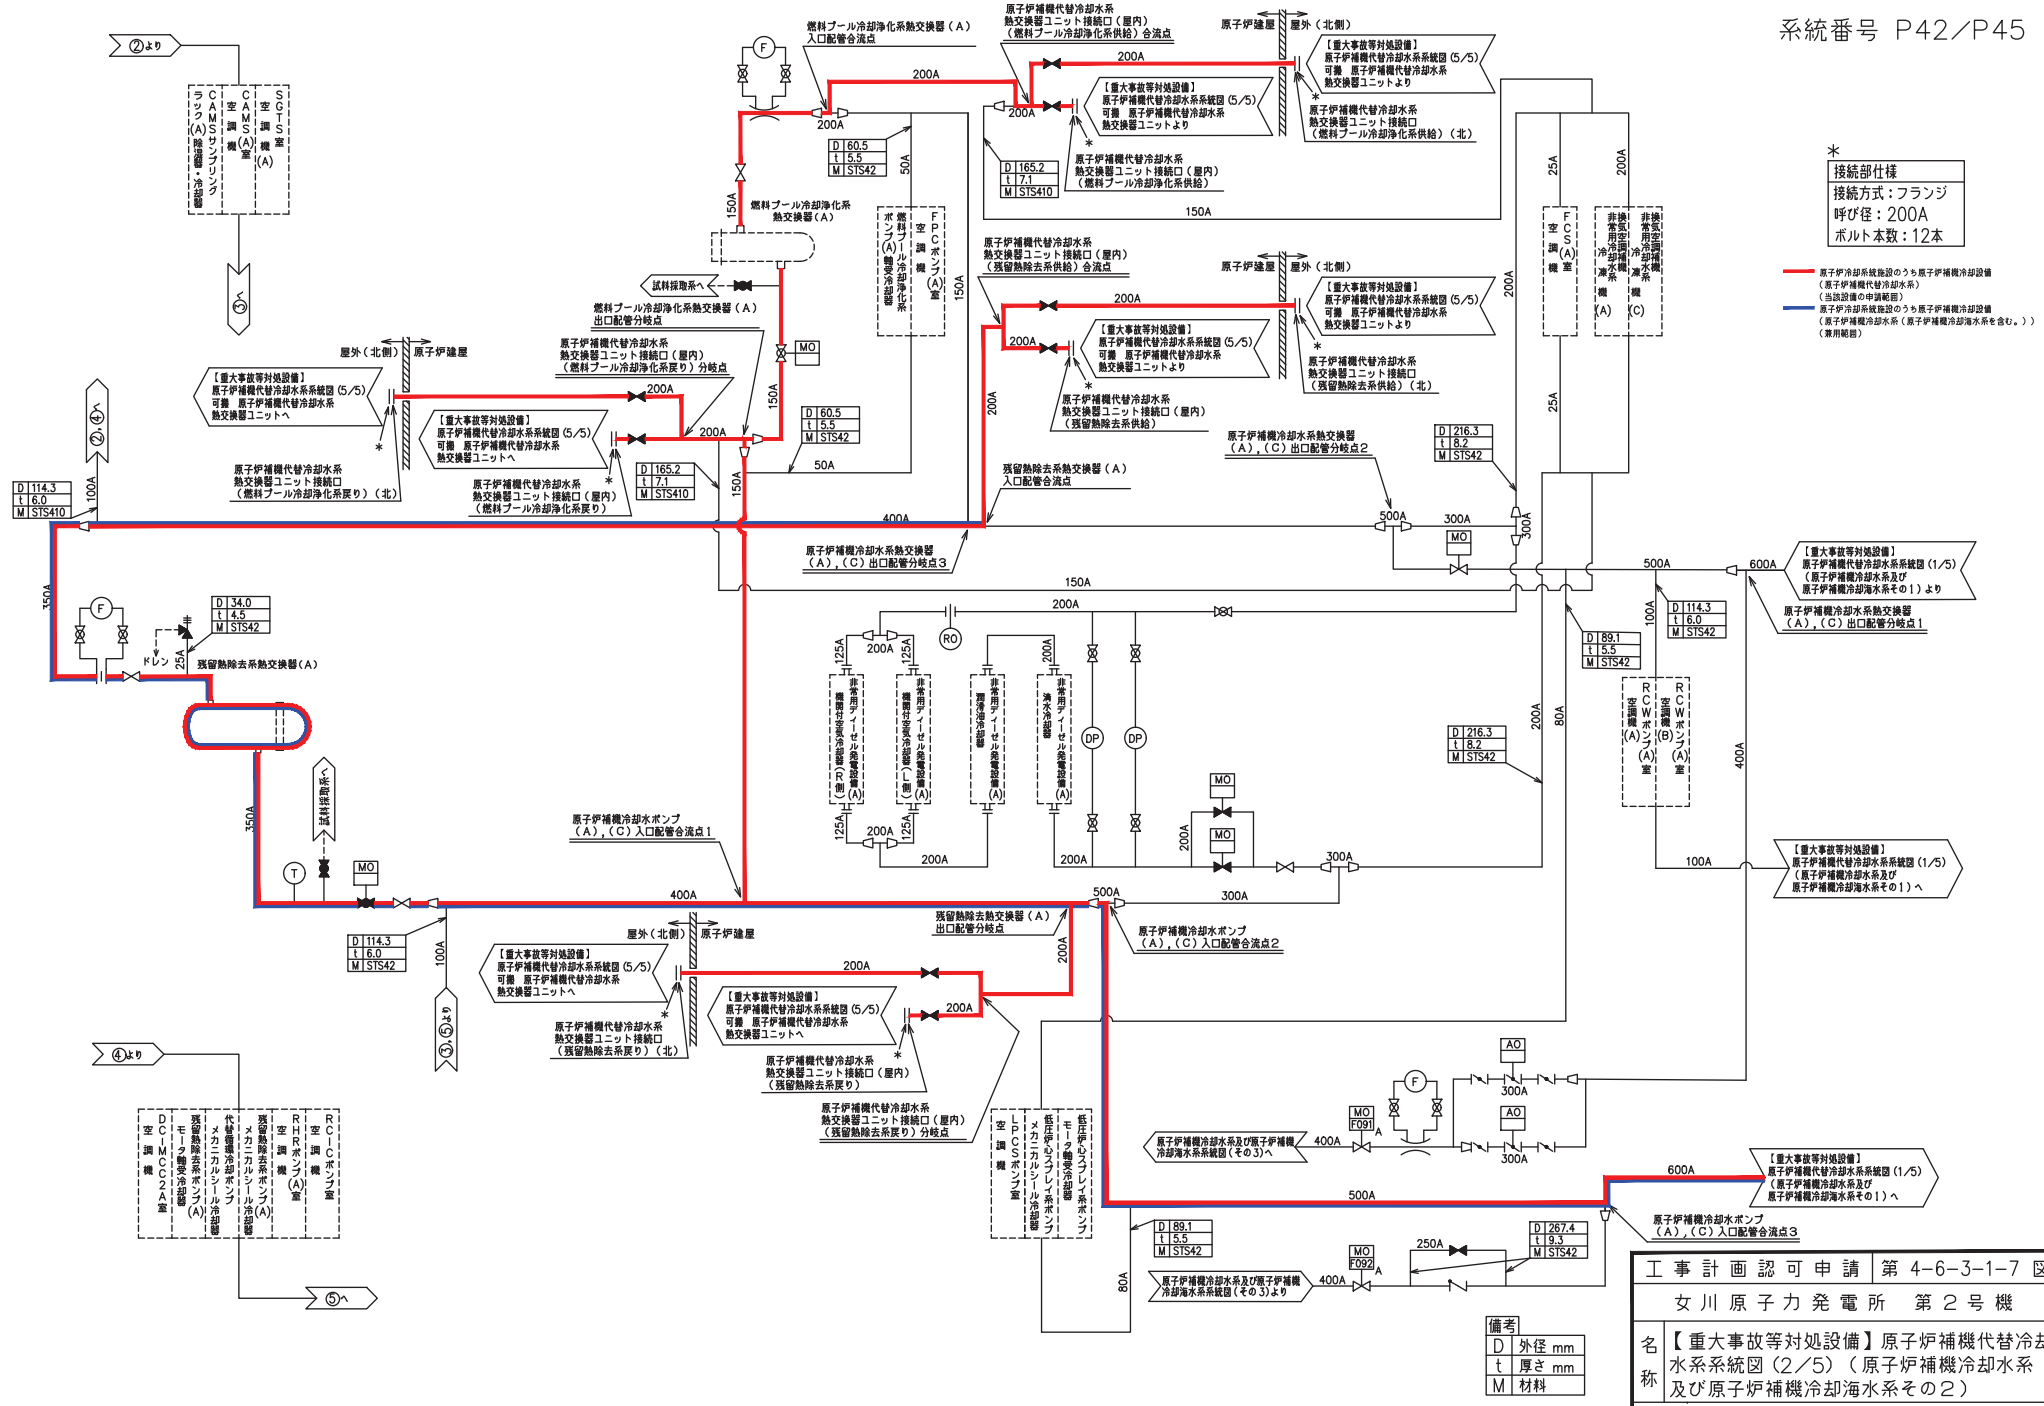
系統番号 P42／P45

②より

CAMSサンプリングラック(A)除湿器・冷却器
CAMS(A)空調機室
SGTS室空調機(A)

①へ

燃料プール冷却浄化系熱交換器（A）入口配管合流点

原子炉補機代替冷却水系熱交換器ユニット接続口（屋内）（燃料プール冷却浄化系供給）合流点

原子炉建屋　屋外（北側）

【重大事故等対処設備】原子炉補機代替冷却水系系統図（5／5）可搬　原子炉補機代替冷却水系熱交換器ユニットより

【重大事故等対処設備】原子炉補機代替冷却水系系統図（5／5）可搬　原子炉補機代替冷却水系熱交換器ユニットより

原子炉補機代替冷却水系熱交換器ユニット接続口（燃料プール冷却浄化系供給）（北）

原子炉補機代替冷却水系熱交換器ユニット接続口（屋内）（燃料プール冷却浄化系供給）

200A　200A　200A　200A　150A　50A　150A

| D | 60.5 |
|---|---|
| t | 5.5 |
| M | STS42 |

| D | 165.2 |
|---|---|
| t | 7.1 |
| M | STS410 |

燃料プール冷却浄化系熱交換器（A）

燃料プール冷却浄化系ポンプ(A)軸受冷却器
FPCポンプ(A)室空調機

試料採取系へ

燃料プール冷却浄化系熱交換器（A）出口配管分岐点

原子炉補機代替冷却水系熱交換器ユニット接続口（屋内）（燃料プール冷却浄化系戻り）分岐点

屋外（北側）　原子炉建屋

【重大事故等対処設備】原子炉補機代替冷却水系系統図（5／5）可搬　原子炉補機代替冷却水系熱交換器ユニットへ

【重大事故等対処設備】原子炉補機代替冷却水系系統図（5／5）可搬　原子炉補機代替冷却水系熱交換器ユニットへ

原子炉補機代替冷却水系熱交換器ユニット接続口（燃料プール冷却浄化系戻り）（北）

原子炉補機代替冷却水系熱交換器ユニット接続口（屋内）（燃料プール冷却浄化系戻り）

②，④へ

| D | 114.3 |
|---|---|
| t | 6.0 |
| M | STS410 |

| D | 60.5 |
|---|---|
| t | 5.5 |
| M | STS42 |

| D | 165.2 |
|---|---|
| t | 7.1 |
| M | STS410 |

MO　200A　200A　150A　150A　50A　100A　400A

原子炉補機代替冷却水系熱交換器ユニット接続口（屋内）（残留熱除去系供給）合流点

原子炉建屋　屋外（北側）

【重大事故等対処設備】原子炉補機代替冷却水系系統図（5／5）可搬　原子炉補機代替冷却水系熱交換器ユニットより

【重大事故等対処設備】原子炉補機代替冷却水系系統図（5／5）可搬　原子炉補機代替冷却水系熱交換器ユニットより

原子炉補機代替冷却水系熱交換器ユニット接続口（残留熱除去系供給）（北）

原子炉補機代替冷却水系熱交換器ユニット接続口（屋内）（残留熱除去系供給）

200A　200A　200A　200A　25A　25A

FCS(A)室空調機

非常用冷却水系凍機(A)
非常用空調機冷却水系凍機(C)
換気空調補機

＊
| 接続部仕様 |
|---|
| 接続方式：フランジ |
| 呼び径：200A |
| ボルト本数：12本 |

原子炉冷却系統施設のうち原子炉補機冷却設備（原子炉補機代替冷却水系）（当該設備の申請範囲）
原子炉冷却系統施設のうち原子炉補機冷却設備（原子炉補機冷却水系（原子炉補機冷却海水系を含む。））（兼用範囲）

原子炉補機冷却水系熱交換器（A），（C）出口配管分岐点2

残留熱除去系熱交換器（A）入口配管合流点

| D | 216.3 |
|---|---|
| t | 8.2 |
| M | STS42 |

500A　300A　300A　MO　500A　600A

【重大事故等対処設備】原子炉補機代替冷却水系系統図（1／5）（原子炉補機冷却水系及び原子炉補機冷却海水系その1）より

原子炉補機冷却水系熱交換器（A），（C）出口配管分岐点1

原子炉補機冷却水系熱交換器（A），（C）出口配管分岐点3

150A　200A　RO

| D | 34.0 |
|---|---|
| t | 4.5 |
| M | STS42 |

F　ドレン　25A　残留熱除去系熱交換器（A）

350A　350A

125A　200A　125A　200A　125A　200A　125A　200A　200A

非常用ディーゼル発電設備(A)機関付空気冷却器(R側)
非常用ディーゼル発電設備(A)機関付空気冷却器(L側)
非常用ディーゼル発電設備(A)潤滑油冷却器
非常用ディーゼル発電設備(A)清水冷却器

DP　DP　MO　MO　200A　200A　300A　300A

| D | 114.3 |
|---|---|
| t | 6.0 |
| M | STS42 |

| D | 89.1 |
|---|---|
| t | 5.5 |
| M | STS42 |

| D | 216.3 |
|---|---|
| t | 8.2 |
| M | STS42 |

100A　200A　80A　400A　100A

RCWポンプ(A)室空調機(A)
RCWポンプ(A)室空調機(B)

【重大事故等対処設備】原子炉補機代替冷却水系系統図（1／5）（原子炉補機冷却水系及び原子炉補機冷却海水系その1）へ

試料採取系へ

T　MO　400A

原子炉補機冷却水ポンプ（A），（C）入口配管合流点1

原子炉補機冷却水ポンプ（A），（C）入口配管合流点2

残留熱除去系熱交換器（A）出口配管分岐点

屋外（北側）　原子炉建屋

【重大事故等対処設備】原子炉補機代替冷却水系系統図（5／5）可搬　原子炉補機代替冷却水系熱交換器ユニットへ

【重大事故等対処設備】原子炉補機代替冷却水系系統図（5／5）可搬　原子炉補機代替冷却水系熱交換器ユニットへ

原子炉補機代替冷却水系熱交換器ユニット接続口（残留熱除去系戻り）（北）

原子炉補機代替冷却水系熱交換器ユニット接続口（屋内）（残留熱除去系戻り）

原子炉補機代替冷却水系熱交換器ユニット接続口（屋内）（残留熱除去系戻り）分岐点

| D | 114.3 |
|---|---|
| t | 6.0 |
| M | STS42 |

100A　200A　200A　200A

③，⑤より

④より

DCMCC2A室空調機
残留熱除去系ポンプ(A)モータ軸受冷却器
代替循環冷却ポンプメカニカルシール冷却器
残留熱除去系ポンプ(A)メカニカルシール冷却器
RHRポンプ(A)室空調機
RCICポンプ室空調機

⑤へ

LPCSポンプ室空調機
低圧炉心スプレイ系ポンプメカニカルシール冷却器
低圧炉心スプレイ系ポンプモータ軸受冷却器

原子炉補機冷却水系及び原子炉補機冷却海水系系統図（その3）へ

原子炉補機冷却水系及び原子炉補機冷却海水系系統図（その3）より

MO F091　MO F092　400A　400A　AO　AO　300A　300A　F　250A　80A　500A　600A

【重大事故等対処設備】原子炉補機代替冷却水系系統図（1／5）（原子炉補機冷却水系及び原子炉補機冷却海水系その1）へ

原子炉補機冷却水ポンプ（A），（C）入口配管合流点3

| D | 89.1 |
|---|---|
| t | 5.5 |
| M | STS42 |

| D | 267.4 |
|---|---|
| t | 9.3 |
| M | STS42 |

| 備考 | |
|---|---|
| D | 外径 mm |
| t | 厚さ mm |
| M | 材料 |

工事計画認可申請　第 4-6-3-1-7 図
女川原子力発電所　第2号機
名称　【重大事故等対処設備】原子炉補機代替冷却水系系統図（2／5）（原子炉補機冷却水系及び原子炉補機冷却海水系その2）